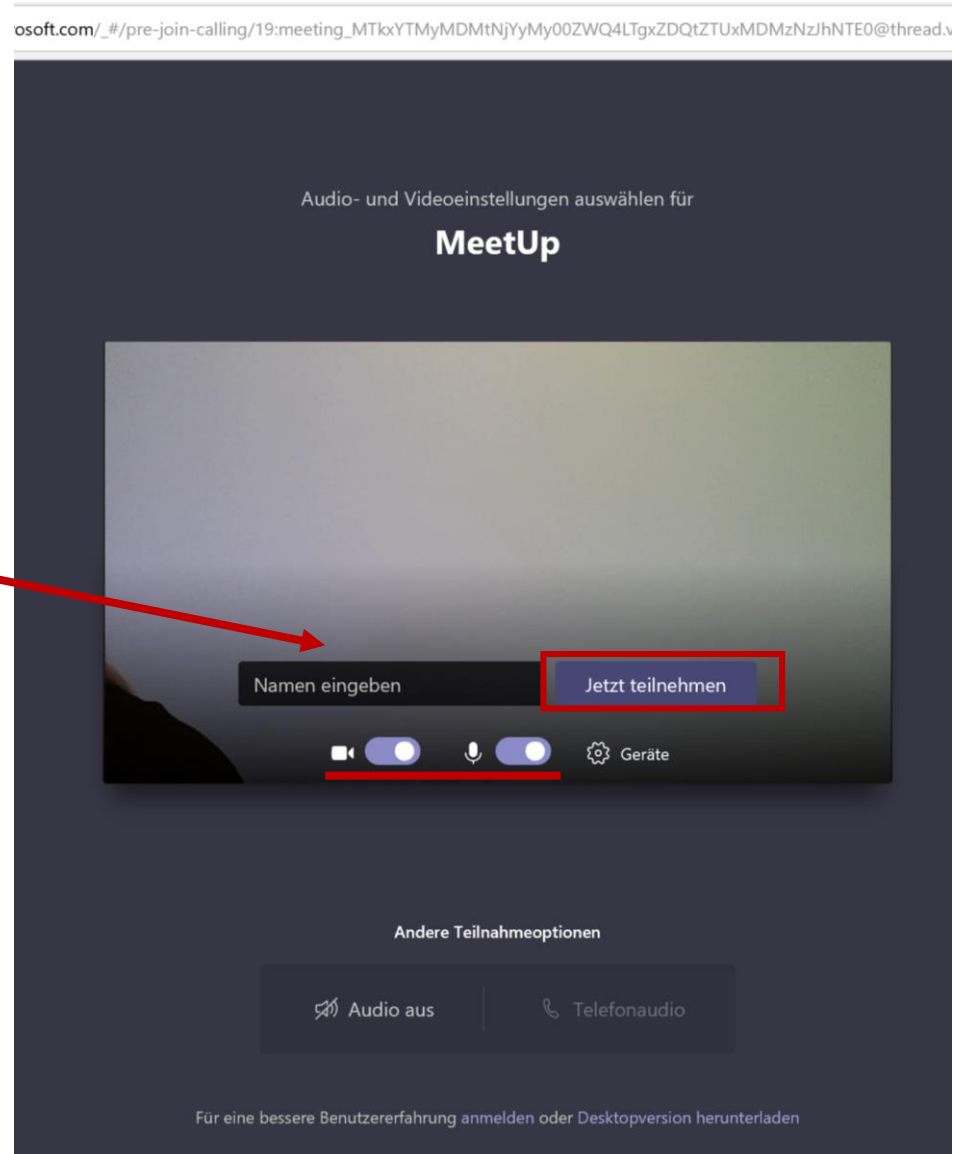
osoft.com/_#/pre-join-calling/19:meeting_MTkxYTMyMDMtNjYyMy00ZWQ4LTgxZDQtZTUxMDMzNzJhNTE0@thread.v

Audio- und Videoeinstellungen auswählen für

MeetUp

Namen eingeben

Jetzt teilnehmen

Geräte

Andere Teilnahmeoptionen

Audio aus

Telefonaudio

Für eine bessere Benutzererfahrung anmelden oder Desktopversion herunterladen